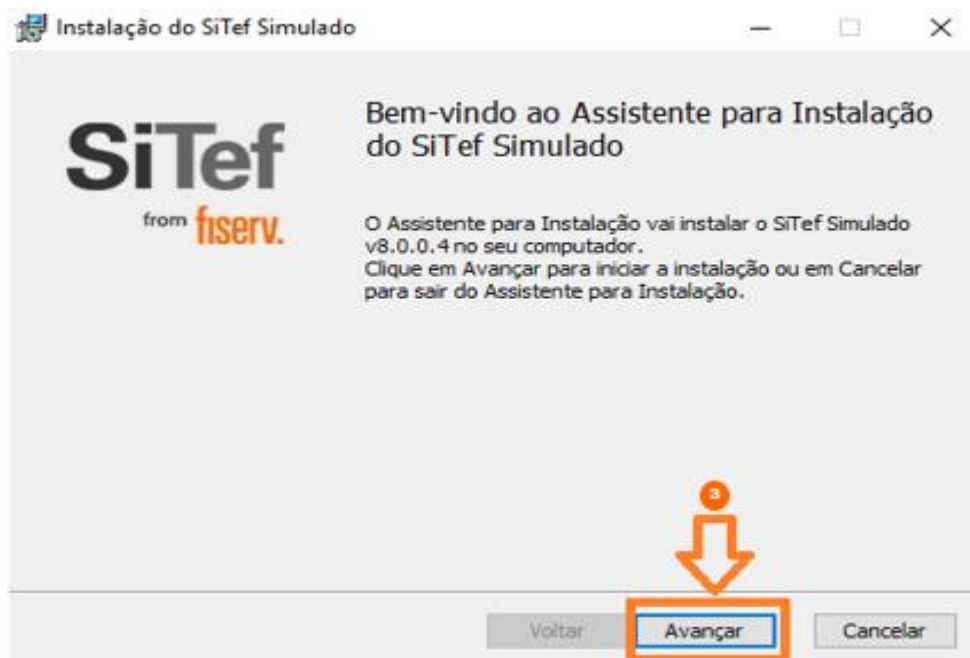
Instalação do SiTef Simulado

SiTef
from fiserv.

Bem-vindo ao Assistente para Instalação do SiTef Simulado

O Assistente para Instalação vai instalar o SiTef Simulado v8.0.0.4 no seu computador.
Clique em Avançar para iniciar a instalação ou em Cancelar para sair do Assistente para Instalação.

3

Voltar
Avançar
Cancelar